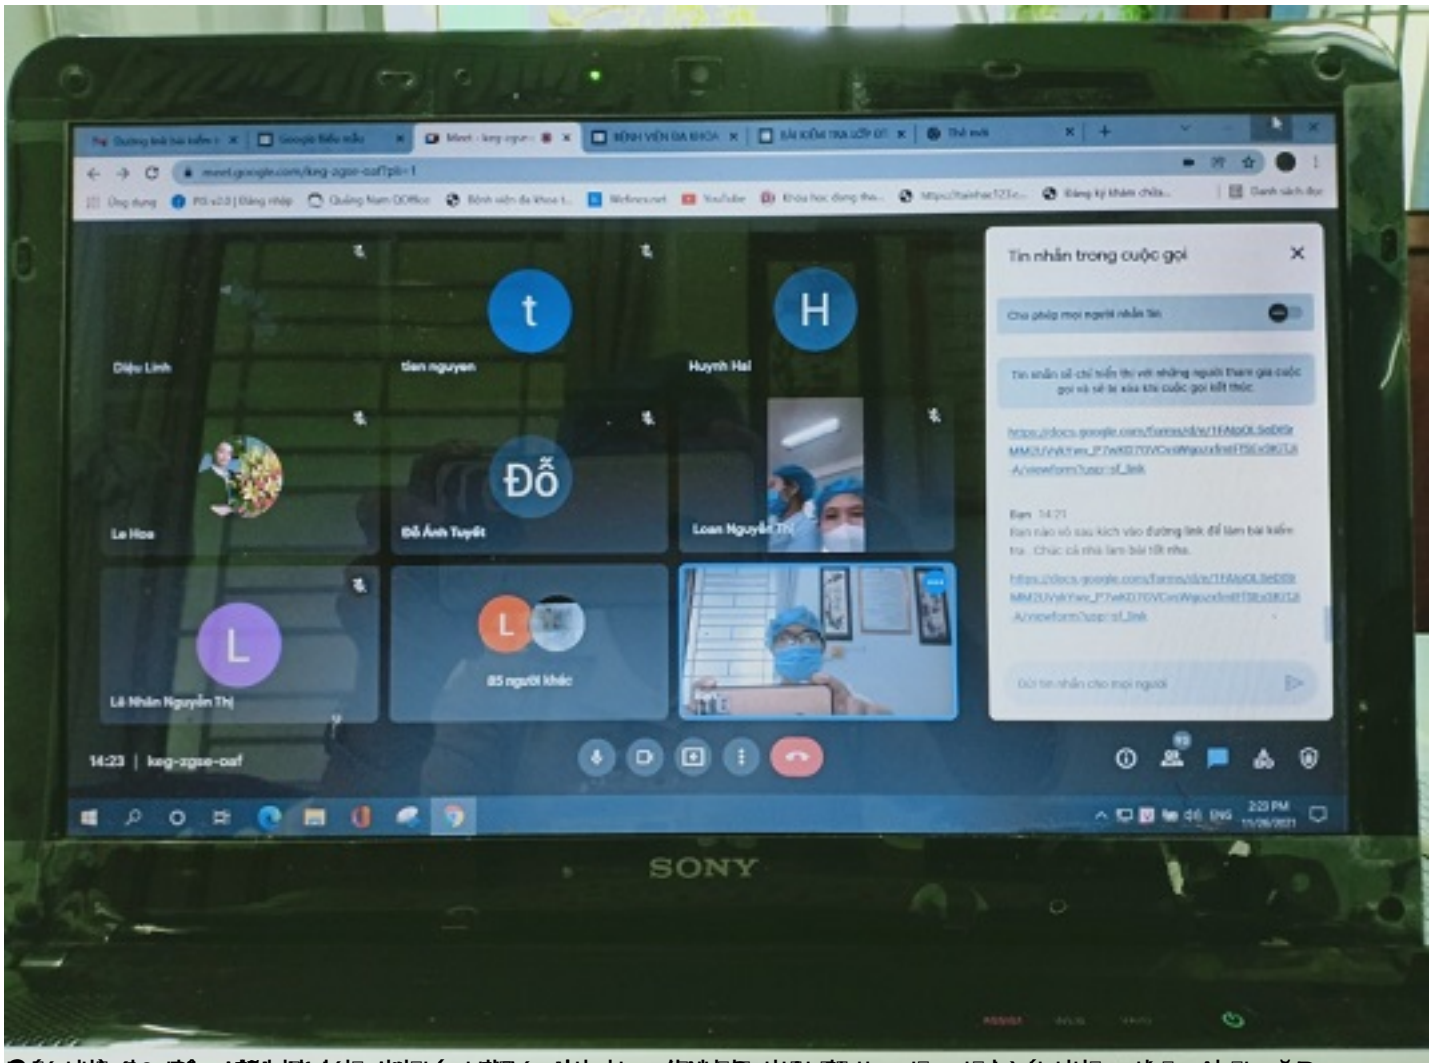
Meet - keg-zgse-oaf
BỆNH VIỆN ĐA KHOA
BÀI KIỂM TRA LỚP ĐT
meet.google.com/keg-zgse-oaf?pli=1
Ứng dụng
YouTube
Đăng ký khám chữa...
Danh sách đọc

Diệu Linh
t
tien nguyen
H
Huynh Hai
Le Hoa
Đỗ
Đỗ Ánh Tuyết
Loan Nguyễn Thị
L
Lê Nhân Nguyễn Thị
85 người khác

Tin nhắn trong cuộc gọi
Cho phép mọi người nhắn tin
Tin nhắn sẽ chỉ hiển thị với những người tham gia cuộc gọi và sẽ bị xóa khi cuộc gọi kết thúc
https://docs.google.com/forms/d/e/1FAIpQLSeD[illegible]/viewform?usp=sf_link
Bạn 14:21
Bạn nào vô sau kích vào đường link để làm bài kiểm tra. Chúc cả nhà làm bài tốt nha.
https://docs.google.com/forms/d/e/1FAIpQLSeD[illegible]/viewform?usp=sf_link
Gửi tin nhắn cho mọi người

14:23 | keg-zgse-oaf
ENG
2:23 PM
11/26/2021
SONY